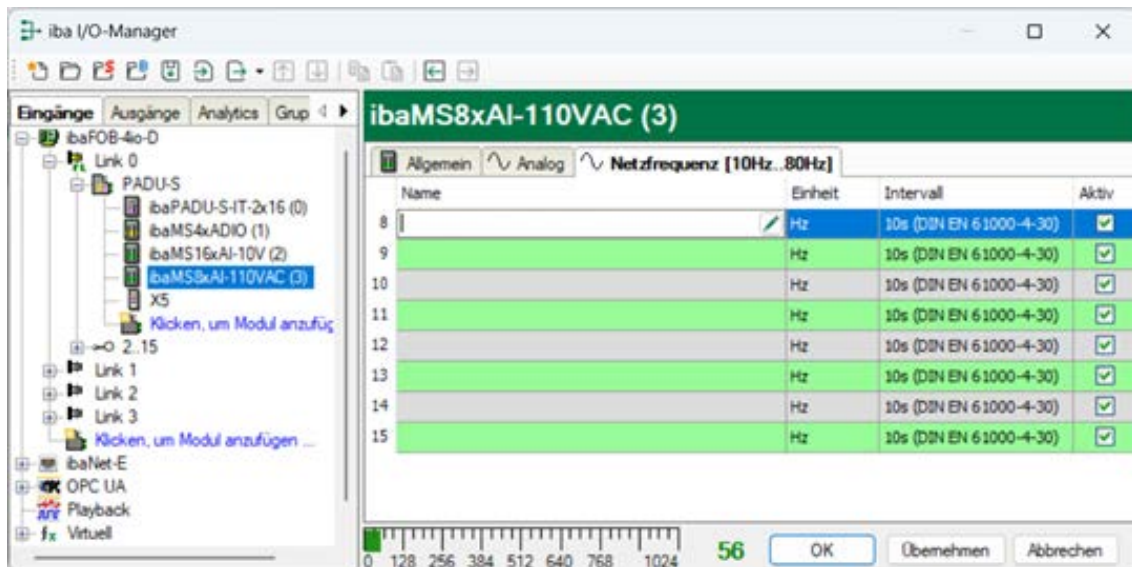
iba I/O-Manager

Eingänge | Ausgänge | Analytics | Grup

ibaFOB-4io-D
Link 0
PADU-S
ibaPADU-S-IT-2x16 (0)
ibaMS4xADIO (1)
ibaMS16xAI-10V (2)
ibaMS8xAI-110VAC (3)
X5
Klicken, um Modul anzufüg
2..15
Link 1
Link 2
Link 3
Klicken, um Modul anzufügen ...
ibaNet-E
OPC UA
Playback
Virtuell

ibaMS8xAI-110VAC (3)

Allgemein | Analog | Netzfrequenz [10Hz..80Hz]

| | Name | Einheit | Intervall | Aktiv |
|---|---|---|---|---|
| 8 | | Hz | 10s (DIN EN 61000-4-30) | ☑ |
| 9 | | Hz | 10s (DIN EN 61000-4-30) | ☑ |
| 10 | | Hz | 10s (DIN EN 61000-4-30) | ☑ |
| 11 | | Hz | 10s (DIN EN 61000-4-30) | ☑ |
| 12 | | Hz | 10s (DIN EN 61000-4-30) | ☑ |
| 13 | | Hz | 10s (DIN EN 61000-4-30) | ☑ |
| 14 | | Hz | 10s (DIN EN 61000-4-30) | ☑ |
| 15 | | Hz | 10s (DIN EN 61000-4-30) | ☑ |

0 128 256 384 512 640 768 1024
56
OK | Übernehmen | Abbrechen